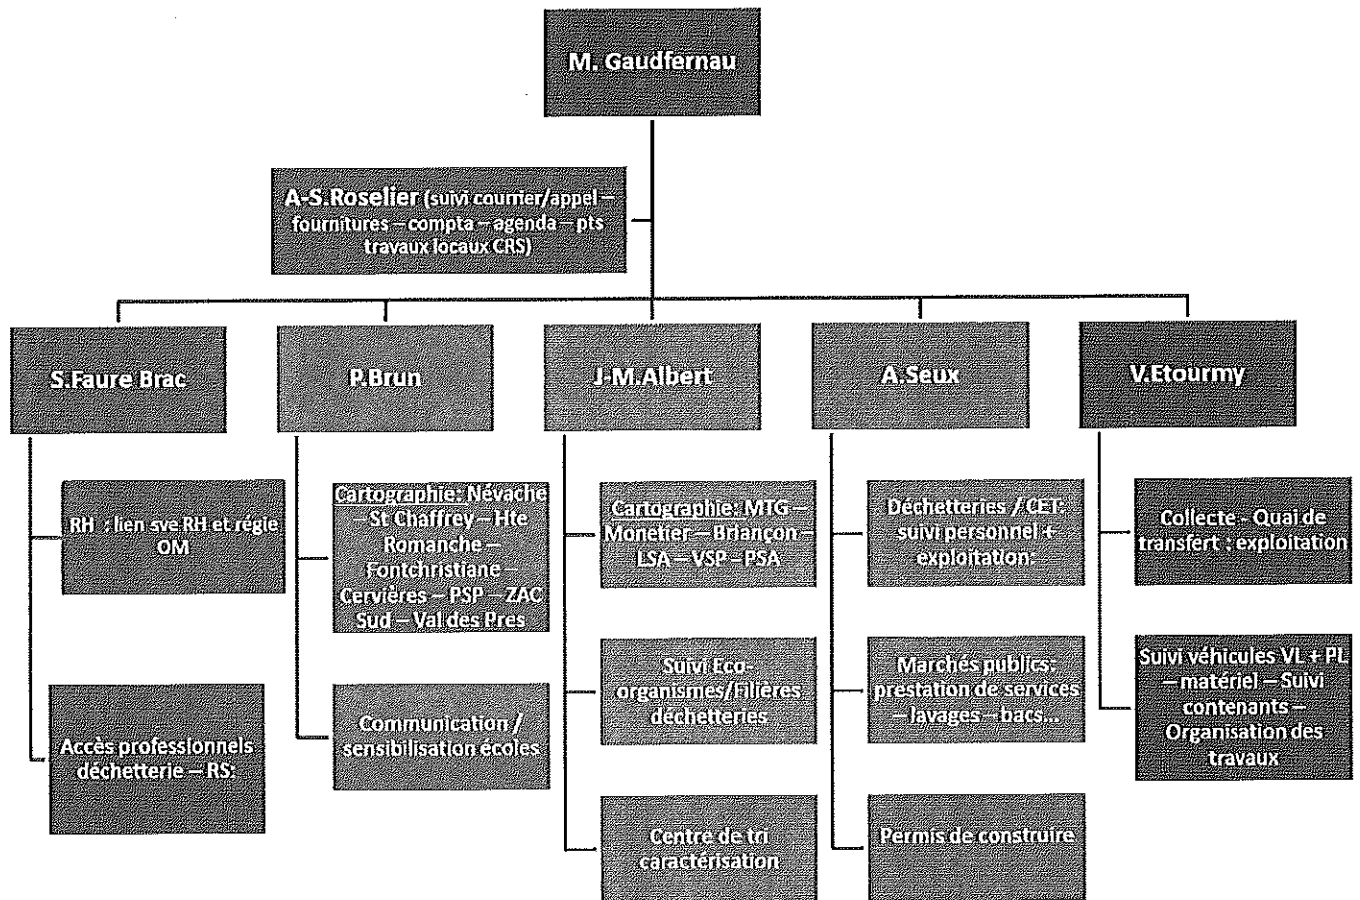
M. Gaudfernau

A-S.Roselier (suivi courrier/appel – fournitures – compta – agenda – pts travaux locaux CRS)

S.Faure Brac

RH : lien sve RH et régie OM

Accès professionnels déchetterie – RS:

P.Brun

Cartographie: Névache – St Chaffrey – Hte Romanche – Fontchristiane – Cervières – PSP – ZAC Sud – Val des Pres

Communication / sensibilisation écoles

J-M.Albert

Cartographie: MTG – Monetier – Briançon – LSA – VSP – PSA

Suivi Eco-organismes/Filières déchetteries

Centre de tri caractérisation

A.Seux

Déchetteries / CET: suivi personnel + exploitation:

Marchés publics: prestation de services – lavages – bacs...

Permis de construire

V.Etourmy

Collecte - Quai de transfert : exploitation

Suivi véhicules VL + PL – matériel – Suivi contenants – Organisation des travaux